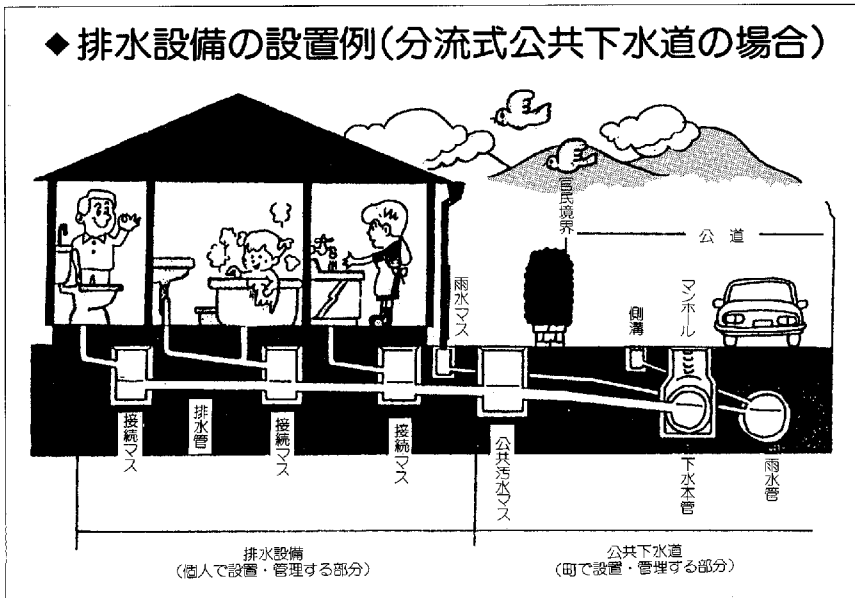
◆排水設備の設置例(分流式公共下水道の場合)

官民境界

公道

雨水マス

側溝

マンホール

接続マス

排水管

接続マス

接続マス

公共汚水マス

下水本管

雨水管

排水設備
(個人で設置・管理する部分)

公共下水道
(町で設置・管理する部分)